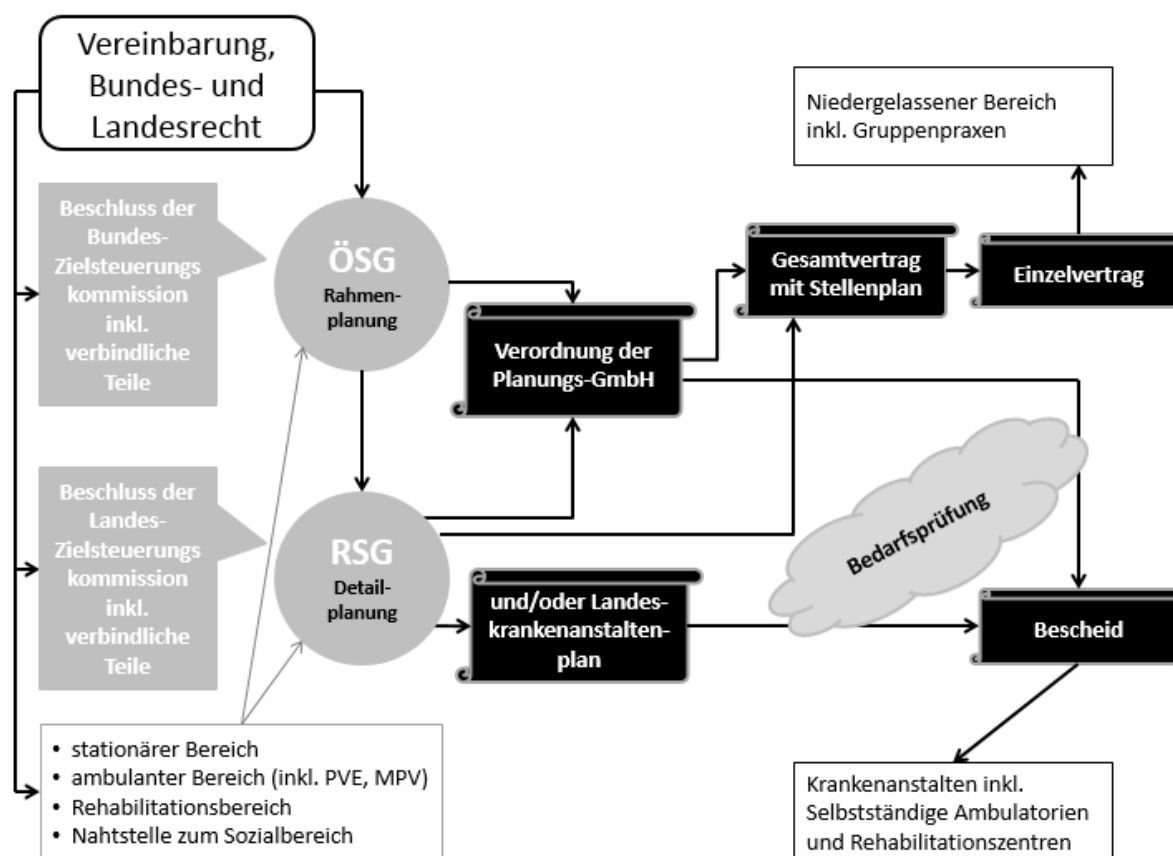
Vereinbarung, Bundes- und Landesrecht

Beschluss der Bundes-Zielsteuerungskommission inkl. verbindliche Teile

ÖSG
Rahmenplanung

Beschluss der Landes-Zielsteuerungskommission inkl. verbindliche Teile

RSG
Detailplanung

Verordnung der Planungs-GmbH

und/oder Landeskrankenanstaltenplan

Gesamtvertrag mit Stellenplan

Einzelvertrag

Niedergelassener Bereich inkl. Gruppenpraxen

Bedarfsprüfung

Bescheid

• stationärer Bereich
• ambulanter Bereich (inkl. PVE, MPV)
• Rehabilitationsbereich
• Nahtstelle zum Sozialbereich

Krankenanstalten inkl. Selbstständige Ambulatorien und Rehabilitationszentren